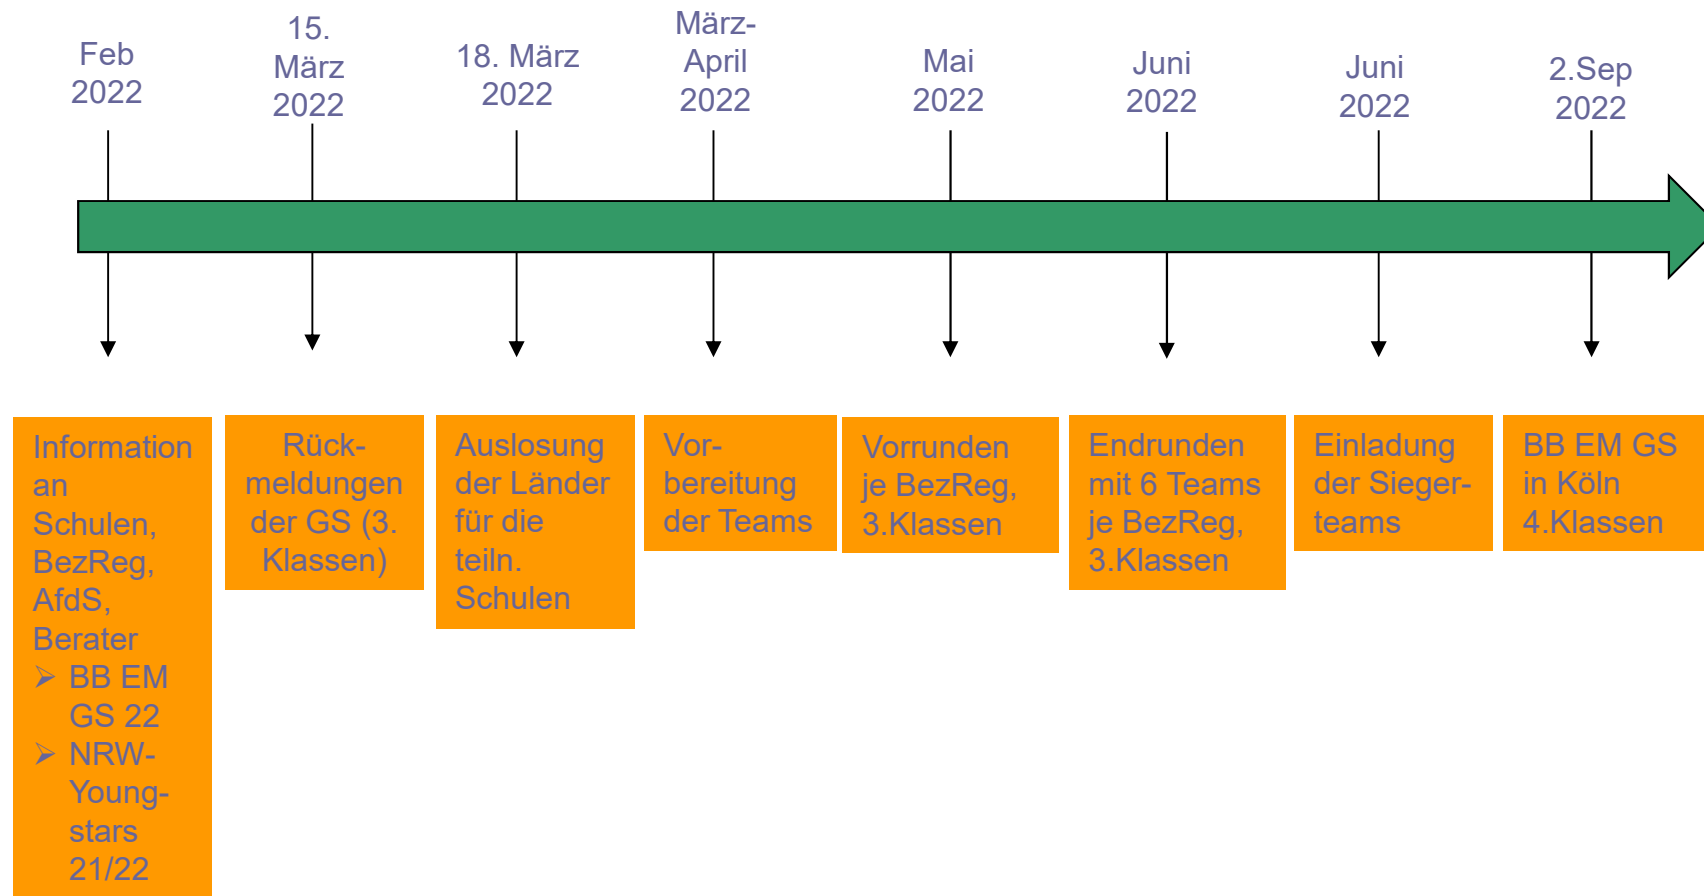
Feb 2022

15. März 2022

18. März 2022

März-April 2022

Mai 2022

Juni 2022

Juni 2022

2.Sep 2022

Information an Schulen, BezReg, AfdS, Berater
➢ BB EM GS 22
➢ NRW-Youngstars 21/22

Rückmeldungen der GS (3. Klassen)

Auslosung der Länder für die teiln. Schulen

Vorbereitung der Teams

Vorrunden je BezReg, 3.Klassen

Endrunden mit 6 Teams je BezReg, 3.Klassen

Einladung der Siegerteams

BB EM GS in Köln 4.Klassen